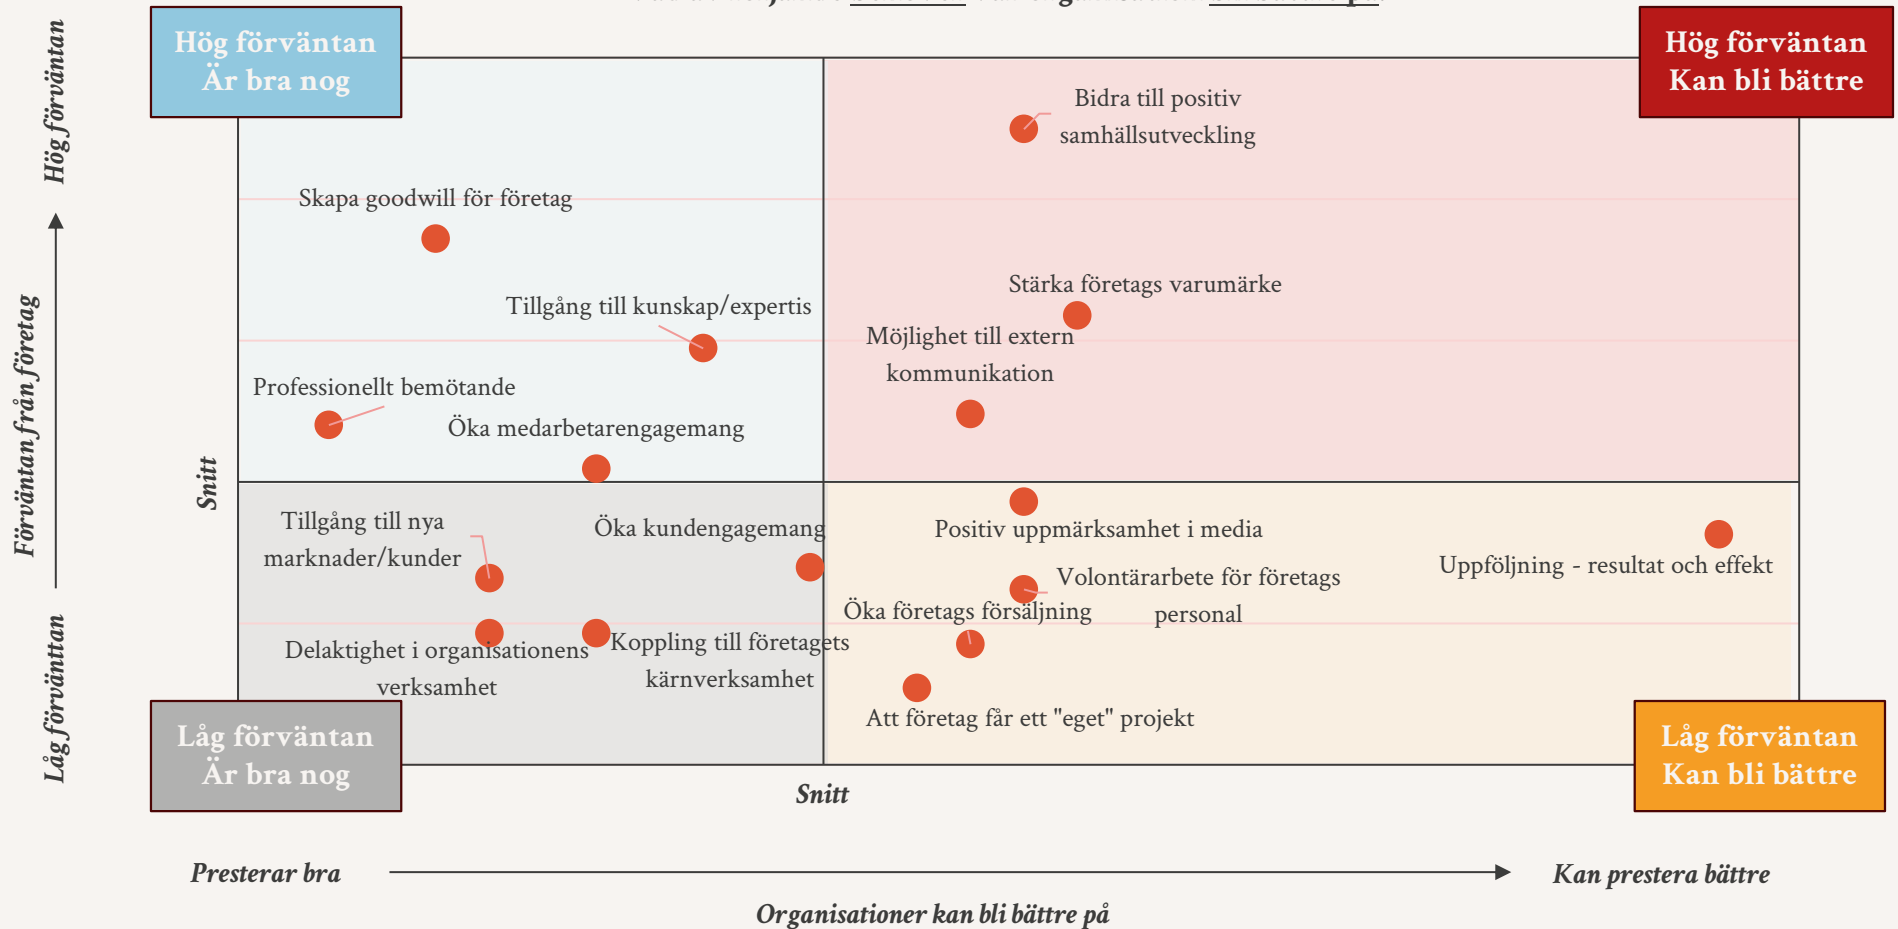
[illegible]

Hög förväntan
Är bra nog

Hög förväntan
Kan bli bättre

Hög förväntan

Förväntan från företag

Låg förväntan

Snitt

Bidra till positiv samhällsutveckling

Skapa goodwill för företag

Stärka företags varumärke

Tillgång till kunskap/expertis

Möjlighet till extern kommunikation

Professionellt bemötande

Öka medarbetarengagemang

Tillgång till nya marknader/kunder

Öka kundengagemang

Positiv uppmärksamhet i media

Uppföljning - resultat och effekt

Volontärarbete för företags personal

Öka företags försäljning

Delaktighet i organisationens verksamhet

Koppling till företagets kärnverksamhet

Att företag får ett "eget" projekt

Låg förväntan
Är bra nog

Låg förväntan
Kan bli bättre

Snitt

Presterar bra

Kan prestera bättre

Organisationer kan bli bättre på